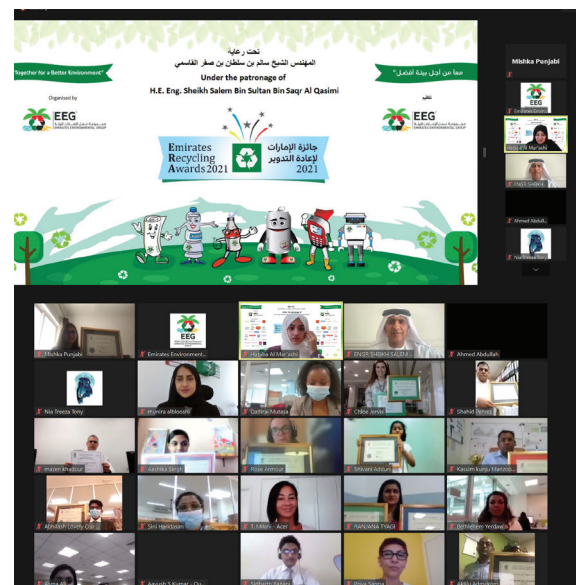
تحت رعاية
المهندس الشيخ سالم بن سلطان بن صقر القاسمي
Under the patronage of
H.E. Eng. Sheikh Salem Bin Sultan Bin Saqr Al Qasimi

"Together for a Better Environment"
"معاً من أجل بيئة أفضل"

Organised by
EEG
EMIRATES ENVIRONMENTAL GROUP

تنظيم
EEG

Emirates Recycling Awards 2021
جائزة الإمارات لإعادة التدوير 2021

Mishka Punjabi
Habiba Al Mar'ashi
Hajji Sidique
Ahmed Abdull...

Mishka Punjabi
Emirates Environment...
Habiba Al Mar'ashi
ENSR SHEIKH SALEM...
Ahmed Abdullah
Nia Treeza Tony
munira alblooshi
Cadine Mutala
Chloe Jervis
Shahid Pervez
mazen khadour
Aashika Singh
Rose Amour
Shivani Addun...
Kassim kunju Manzoo...
Abhilash Lovely Ool...
Sini Haridasan
T-Mam - Acer
RANJANA TYAGI
Bethlehem Yerdaw
Aneesh S Kumar - Ou...
Shibjith Fayaz
Priya Saxena
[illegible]